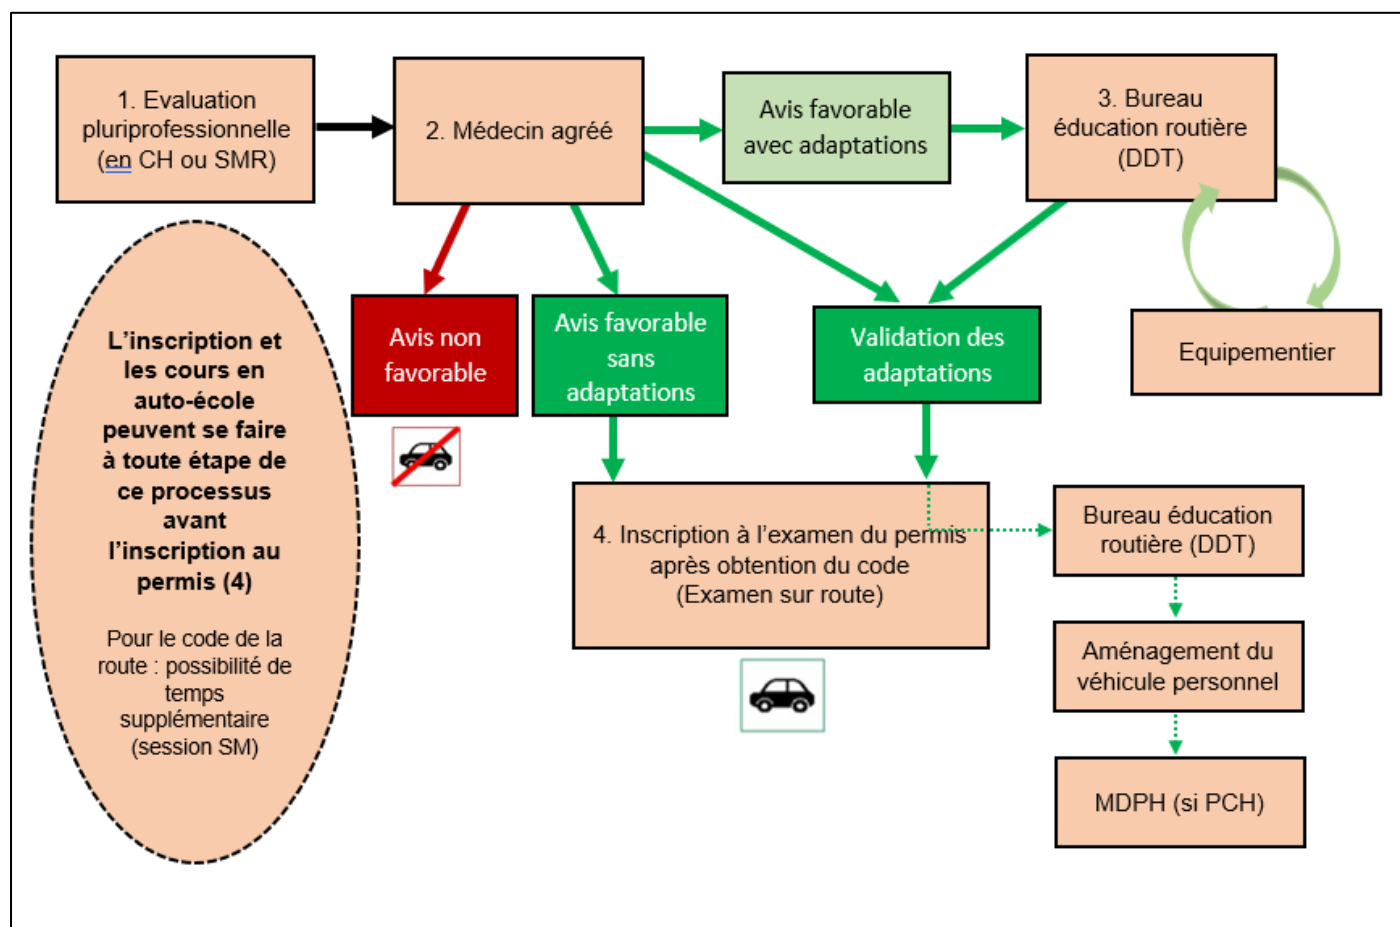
1. Evaluation pluriprofessionnelle (en CH ou SMR)

2. Médecin agréé

Avis favorable avec adaptations

3. Bureau éducation routière (DDT)

Avis non favorable

Avis favorable sans adaptations

Validation des adaptations

Equipementier

L'inscription et les cours en auto-école peuvent se faire à toute étape de ce processus avant l'inscription au permis (4)

Pour le code de la route : possibilité de temps supplémentaire (session SM)

4. Inscription à l'examen du permis après obtention du code (Examen sur route)

Bureau éducation routière (DDT)

Aménagement du véhicule personnel

MDPH (si PCH)